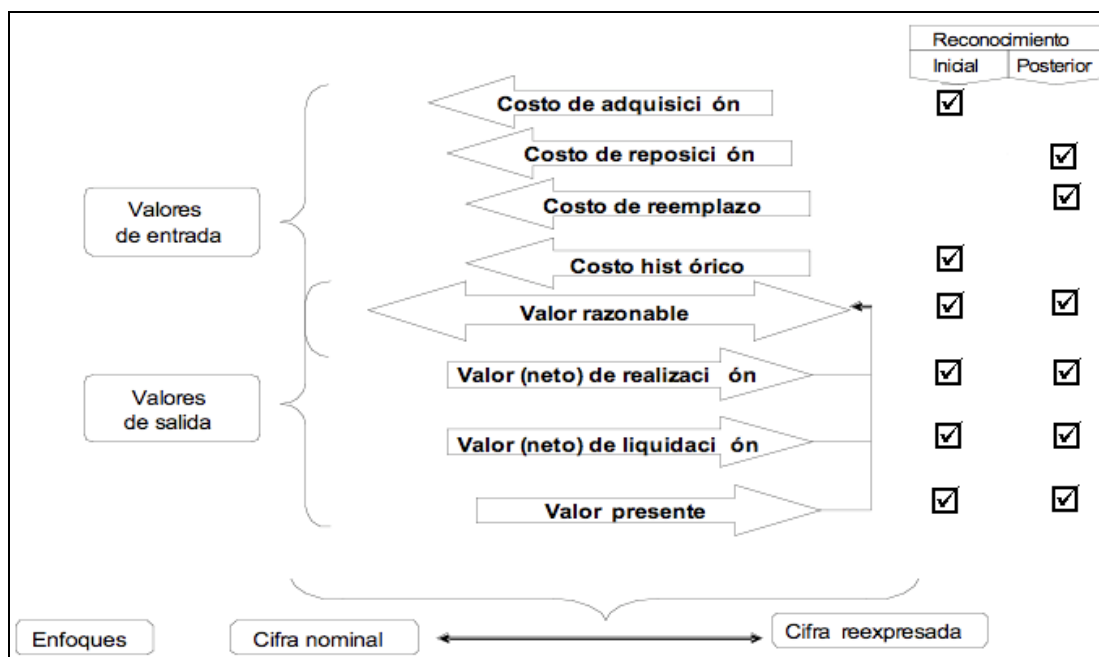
| Reconocimiento | |
|---|---|
| Inicial | Posterior |

Costo de adquisici ón ☑

Costo de reposici ón ☑

Costo de reemplazo ☑

Valores de entrada

Costo hist órico ☑

Valor razonable ☑ ☑

Valores de salida

Valor (neto) de realizaci ón ☑ ☑

Valor (neto) de liquidaci ón ☑ ☑

Valor presente ☑ ☑

Enfoques

Cifra nominal

Cifra reexpresada